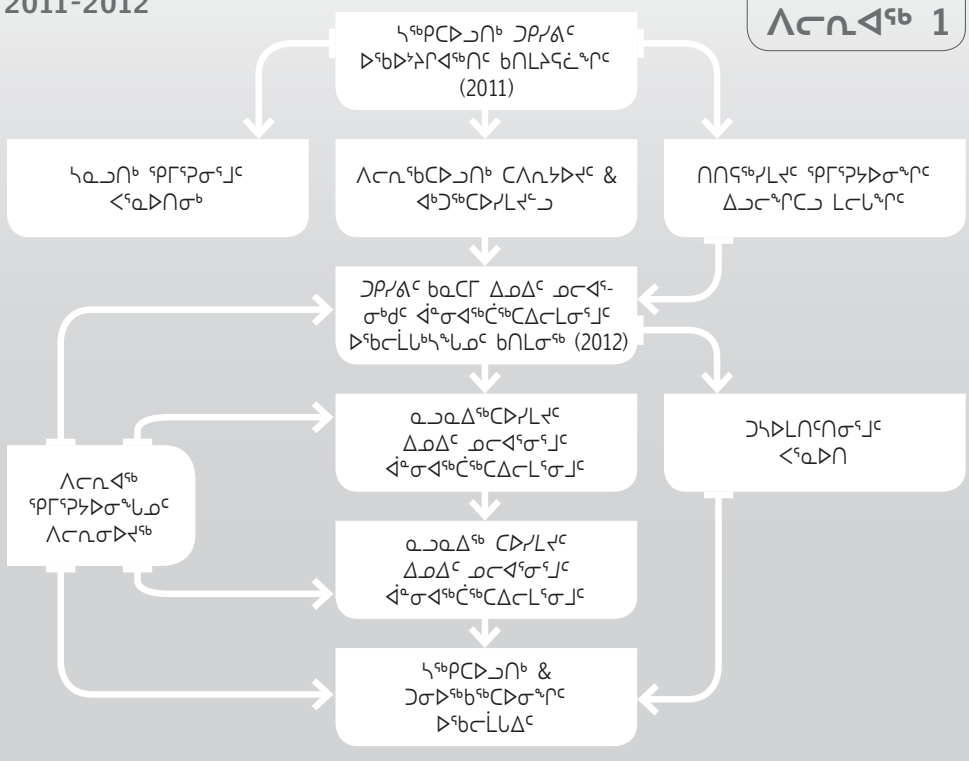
2011-2012

ᐱᓕᕆᐊᖅ 1

ᓴᖅᑭᑕᐅᓂᒃ ᑐᑭᓯᕙᓪ ᐅᖃᐅᓯᒋᐊᖅᑎᑦ ᑲᑎᒪᔪᓕᕐᒋᑦ (2011)

ᓴᓇᓂᒃ ᕿᒥᕐᕈᓂᕐᒧᑦ ᐸᕐᓇᐅᑎᓂᒃ

ᐱᓕᕆᖃᑕᐅᓂᒃ ᑕᐱᕆᔭᐅᔪᑦ & ᐊᒃᑐᖅᑕᐅᓯᒪᔪᓐᓄ

ᑎᑎᕋᖅᓯᒪᔪᑦ ᕿᒥᕐᕈᔭᐅᓂᕐᒋᑦ ᐃᓄᓕᕐᒋᑕᓄ ᒪᓕᒐᕐᒋᑦ

ᑐᑭᓯᕙᑦ ᑲᓇᑕᒥ ᐃᓄᐃᑦ ᓄᓕᐊᕐᓂᒃᑯᑦ ᐋᓐᓂᐊᖅᑖᖅᑕᐃᓕᒪᕐᒧᑦ ᐅᖃᓪᓚᒍᑎᒃᓴᖅᓯᒪᓂᑦ ᑲᑎᒪᓂᖅ (2012)

ᓇᑐᓇᐃᖅᑕᐅᓯᒪᔪᑦ ᐃᓄᐃᑦ ᓄᓕᐊᕐᓂᕐᒧᑦ ᐋᓐᓂᐊᖅᑖᖅᑕᐃᓕᒪᕐᓂᕐᒧᑦ

ᑐᓴᐅᒪᑎᑦᑎᓂᕐᒧᑦ ᐸᕐᓇᐅᑎ

ᐱᓕᕆᐊᖅ ᕿᒥᕐᕈᔭᐅᓂᖓᓄᑦ ᐱᓕᕆᓂᐅᔪᖅ

ᓇᑐᓇᐃᖅ ᑕᐅᓯᒪᔪᑦ ᐃᓄᐃᑦ ᓄᓕᐊᕐᓂᕐᒧᑦ ᐋᓐᓂᐊᖅᑖᖅᑕᐃᓕᒪᕐᓂᕐᒧᑦ

ᓴᖅᑭᑕᐅᓂᒃ & ᑐᓂᐅᖅᑲᖅᑕᐅᓂᕐᒋᑦ ᐅᖃᓪᓚᒍᐃᑦ